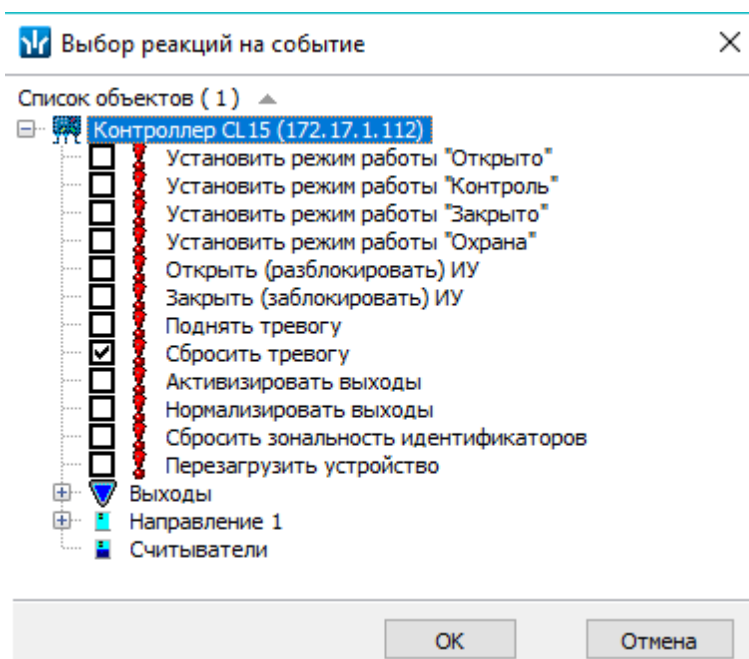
Выбор реакций на событие

Список объектов ( 1 )

Контроллер CL15 (172.17.1.112)

Установить режим работы "Открыто"

Установить режим работы "Контроль"

Установить режим работы "Закрыто"

Установить режим работы "Охрана"

Открыть (разблокировать) ИУ

Закрыть (заблокировать) ИУ

Поднять тревогу

Сбросить тревогу

Активизировать выходы

Нормализировать выходы

Сбросить зональность идентификаторов

Перезагрузить устройство

Выходы

Направление 1

Считыватели

OK

Отмена